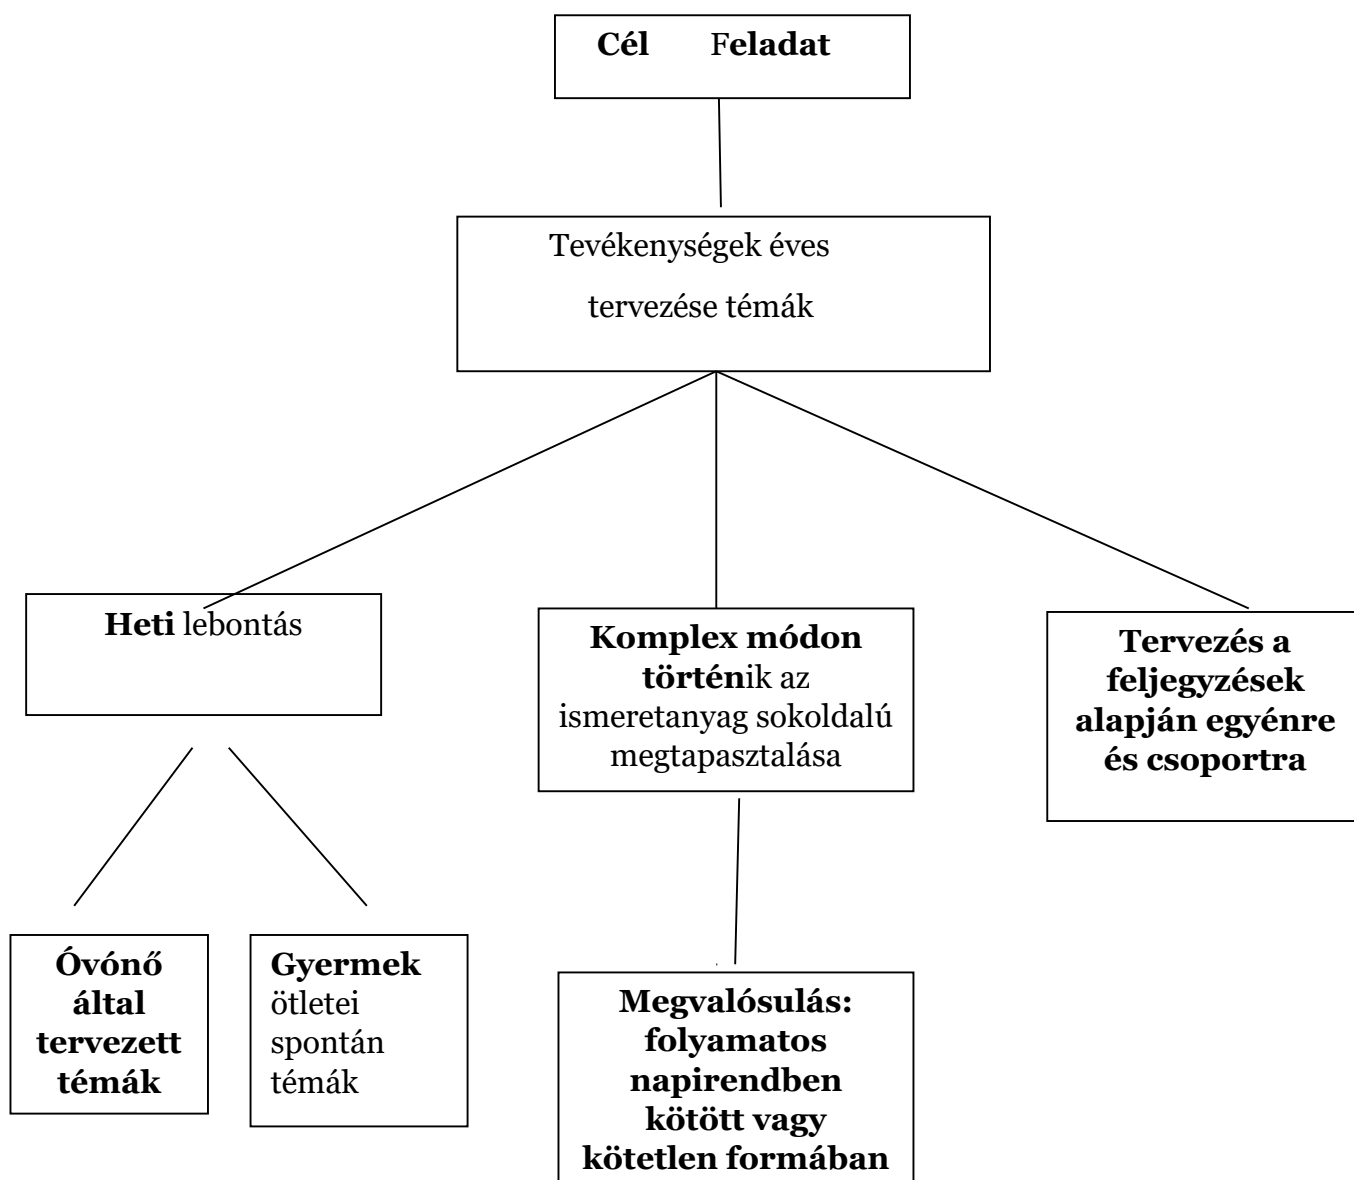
**Cél** F**eladat**

Tevékenységek éves

tervezése témák

**Heti** lebontás

**Komplex módon történi**k az ismeretanyag sokoldalú megtapasztalása

**Tervezés a feljegyzések alapján egyénre és csoportra**

**Óvónő által tervezett témák**

**Gyermek** ötletei spontán témák

**Megvalósulás: folyamatos napirendben kötött vagy kötetlen formában**